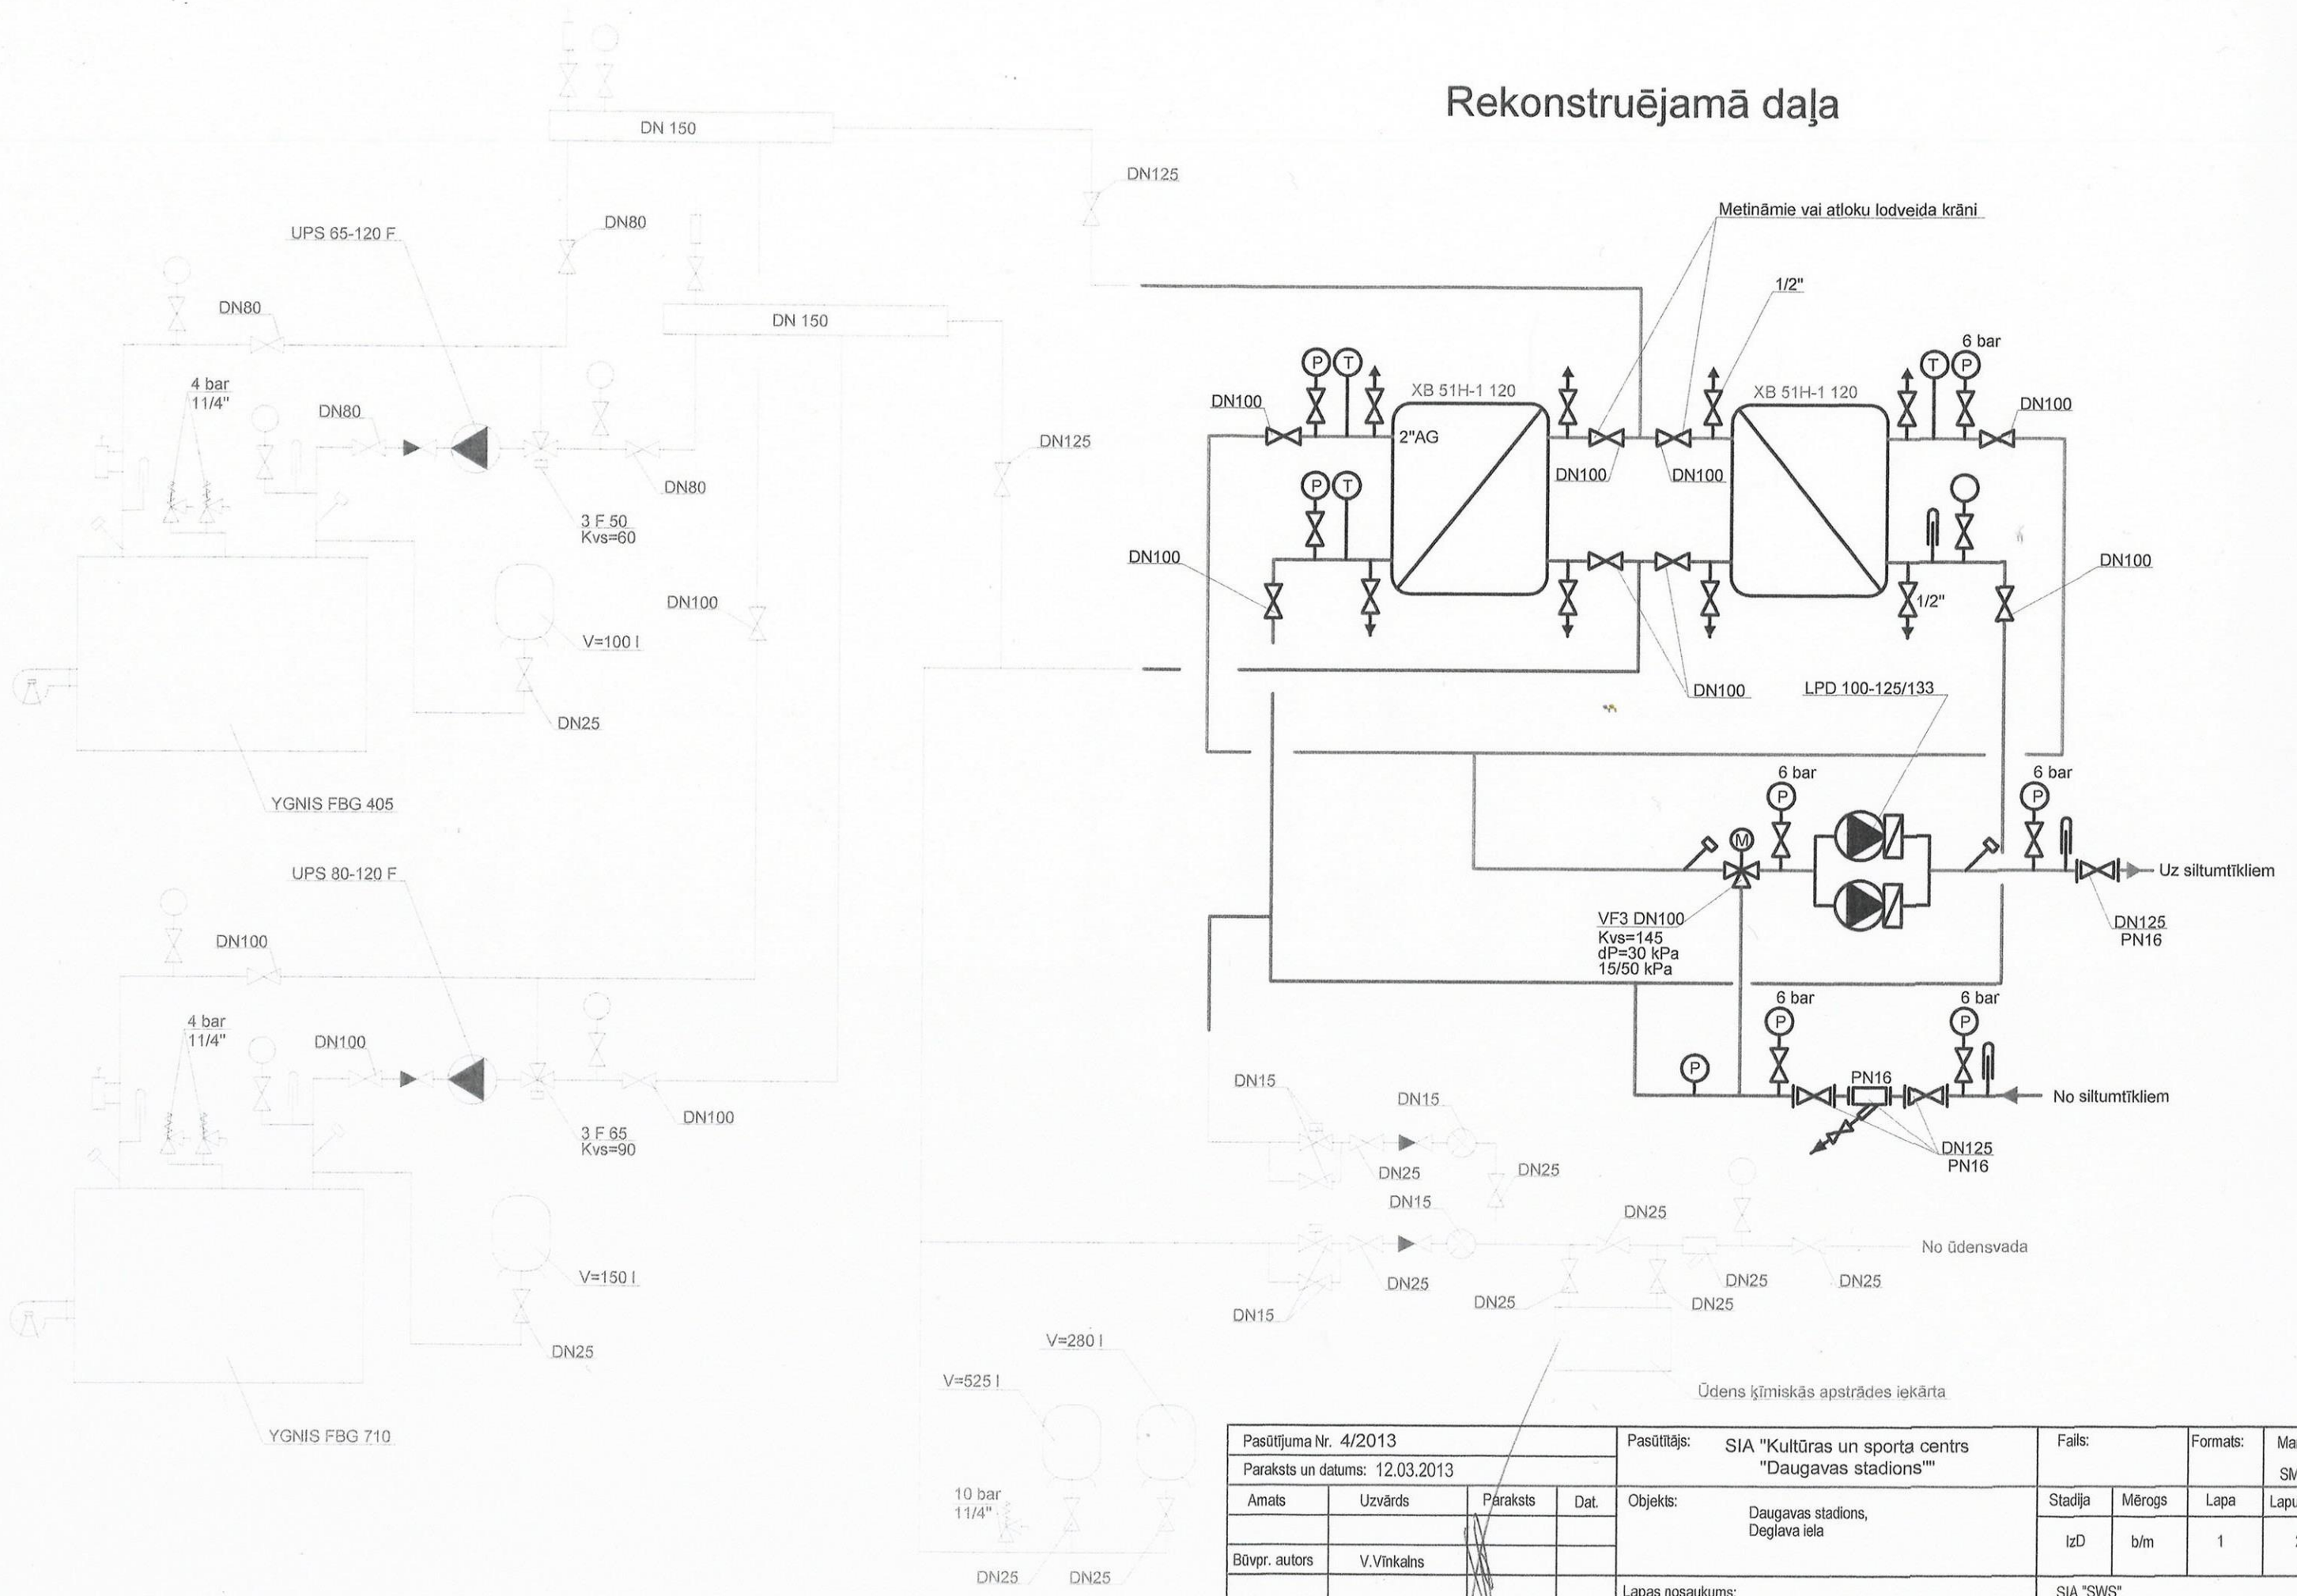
Rekonstruējamā daļa

DN 150

DN125

Metināmie vai atloku lodveida krāni

DN80

UPS 65-120 F

1/2"

DN80

DN 150

6 bar

4 bar
11/4"

P T

XB 51H-1 120

XB 51H-1 120

T P

DN100

DN100

DN80

2"AG

DN125

DN100

DN100

DN80

P T

3 F 50
Kvs=60

DN100

DN100

DN100

1/2"

V=100 l

DN25

DN100

LPD 100-125/133

YGNIS FBG 405

6 bar

6 bar

P

P

M

UPS 80-120 F

Uz siltumtīkliem

DN100

VF3 DN100
Kvs=145
dP=30 kPa
15/50 kPa

DN125
PN16

4 bar
11/4"

6 bar

6 bar

DN100

P

P

P

PN16

No siltumtīkliem

DN15

DN15

DN100

3 F 65
Kvs=90

DN125
PN16

DN25

DN25

DN15

DN25

No ūdensvada

V=150 l

DN25

DN25

DN25

DN25

DN25

DN15

DN25

V=280 l

V=525 l

Ūdens ķīmiskās apstrādes iekārta

YGNIS FBG 710

10 bar
11/4"

DN25

DN25

| Pasūtījuma Nr. 4/2013 | | | | Pasūtītājs: SIA "Kultūras un sporta centrs "Daugavas stadions"" | Fails: | | Formats: | Ma |
|---|---|---|---|---|---|---|---|---|
| Paraksts un datums: 12.03.2013 | | | | | | | | SM |
| Amats | Uzvārds | Paraksts | Dat. | Objekts: Daugavas stadions, Deglava iela | Stadija | Mērogs | Lapa | Lapu |
| | | | | | IzD | b/m | 1 | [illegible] |
| Būvpr. autors | V.Vīnkalns | | | | | | | |
| | | | | Lapas nosaukums: | SIA "SWS" | | | |